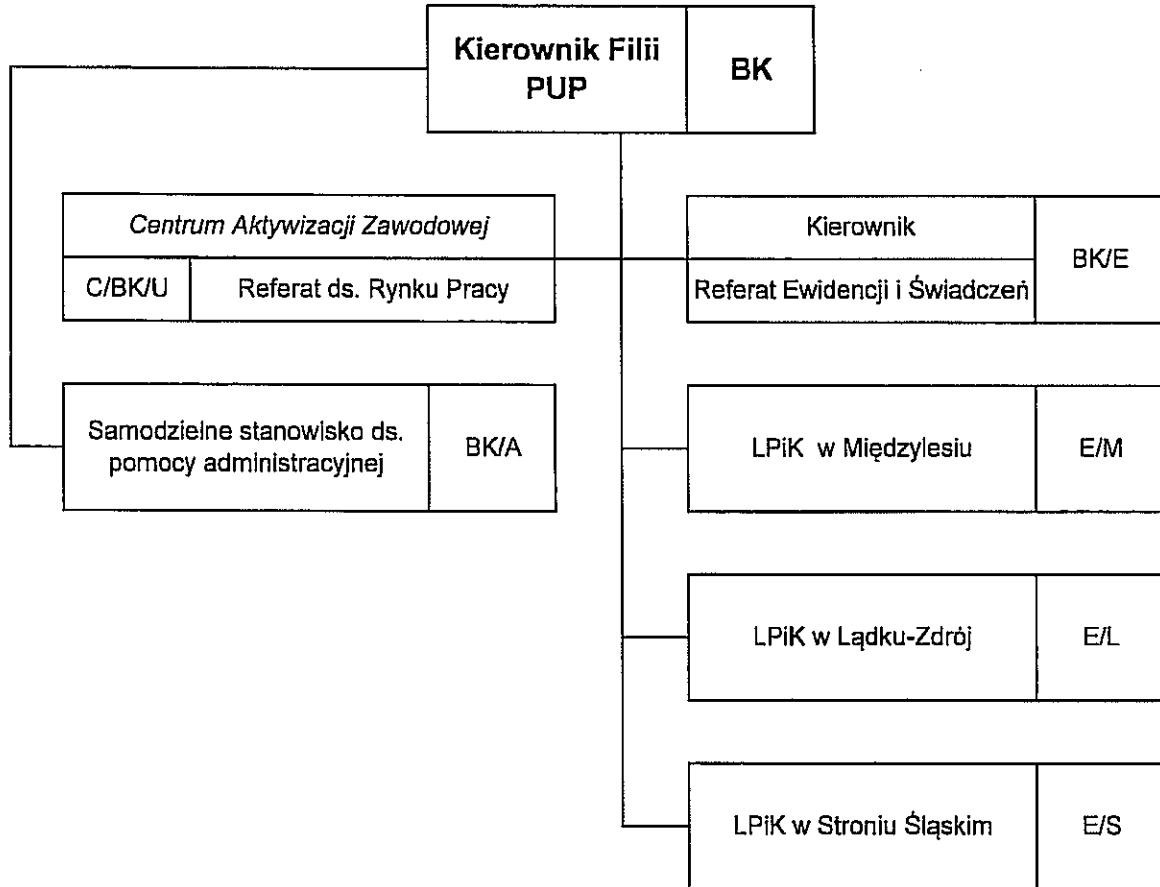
Kierownik Filii PUP | BK

Centrum Aktywizacji Zawodowej

C/BK/U | Referat ds. Rynku Pracy

Kierownik

Referat Ewidencji i Świadczeń | BK/E

Samodzielne stanowisko ds. pomocy administracyjnej | BK/A

LPiK w Międzylesiu | E/M

LPiK w Lądku-Zdrój | E/L

LPiK w Stroniu Śląskim | E/S